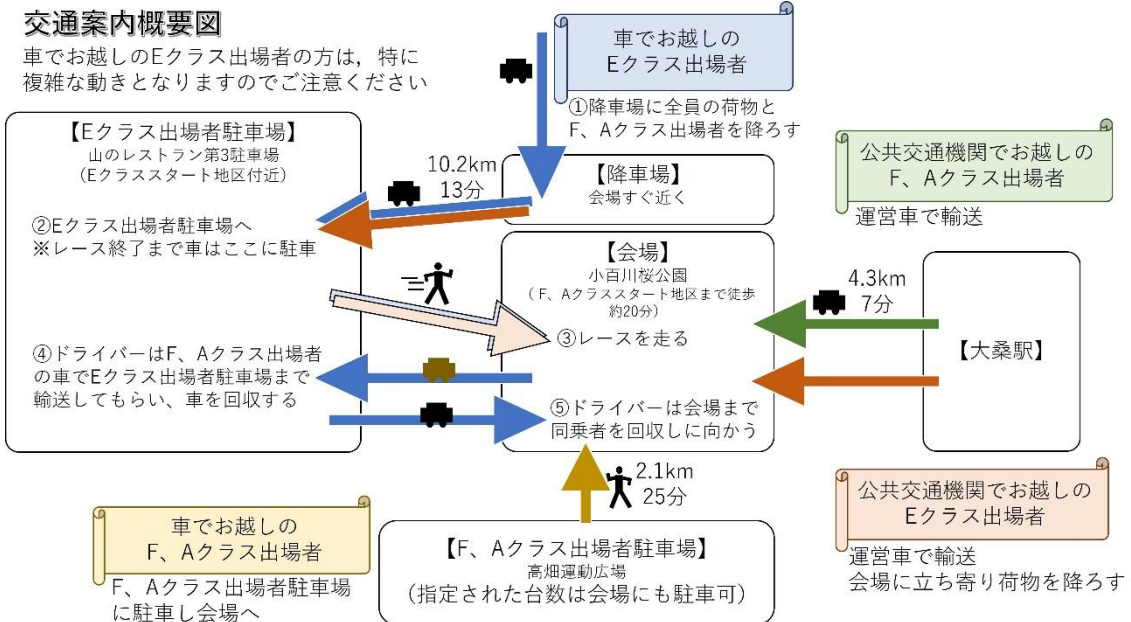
交通案内概要図

車でお越しのEクラス出場者の方は，特に複雑な動きとなりますのでご注意ください

車でお越しの
Eクラス出場者

①降車場に全員の荷物と
F、Aクラス出場者を降ろす

【Eクラス出場者駐車場】
山のレストラン第3駐車場
（Eクラススタート地区付近）

10.2km
13分

【降車場】
会場すぐ近く

公共交通機関でお越しの
F、Aクラス出場者

運営車で輸送

②Eクラス出場者駐車場へ
※レース終了まで車はここに駐車

【会場】
小百川桜公園
（F、Aクラススタート地区まで徒歩約20分）

4.3km
7分

③レースを走る

【大桑駅】

④ドライバーはF、Aクラス出場者の車でEクラス出場者駐車場まで輸送してもらい、車を回収する

⑤ドライバーは会場まで
同乗者を回収しに向かう

2.1km
25分

公共交通機関でお越しの
Eクラス出場者

車でお越しの
F、Aクラス出場者

F、Aクラス出場者駐車場
に駐車し会場へ

【F、Aクラス出場者駐車場】
高畑運動広場
（指定された台数は会場にも駐車可）

運営車で輸送
会場に立ち寄り荷物を降ろす